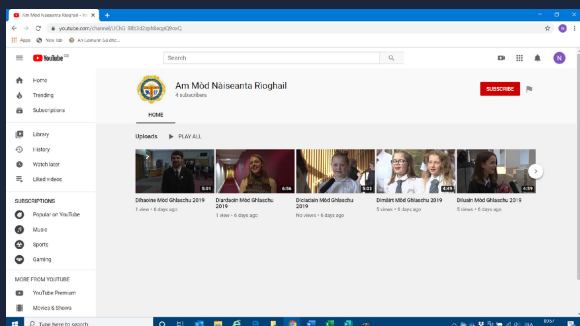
Am Mòd Nàiseanta Rìoghail - Yo

youtube.com/channel/UCKG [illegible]

Apps New tab An Comunn Gàidhe...

YouTube GB

Search

Home
Trending
Subscriptions
Library
History
Watch later
Liked videos

SUBSCRIPTIONS
Popular on YouTube
Music
Sports
Gaming

MORE FROM YOUTUBE
YouTube Premium
Movies & Shows

Am Mòd Nàiseanta Rìoghail
4 subscribers

SUBSCRIBE

HOME

Uploads PLAY ALL

5:31
Dihaoine Mòd Ghlaschu 2019
1 view • 6 days ago

6:56
Diardaoin Mòd Ghlaschu 2019
1 view • 6 days ago

6:03
Diciadain Mòd Ghlaschu 2019
No views • 6 days ago

4:48
Dimàirt Mòd Ghlaschu 2019
5 views • 6 days ago

4:59
Diluain Mòd Ghlaschu 2019
5 views • 6 days ago

Type here to search